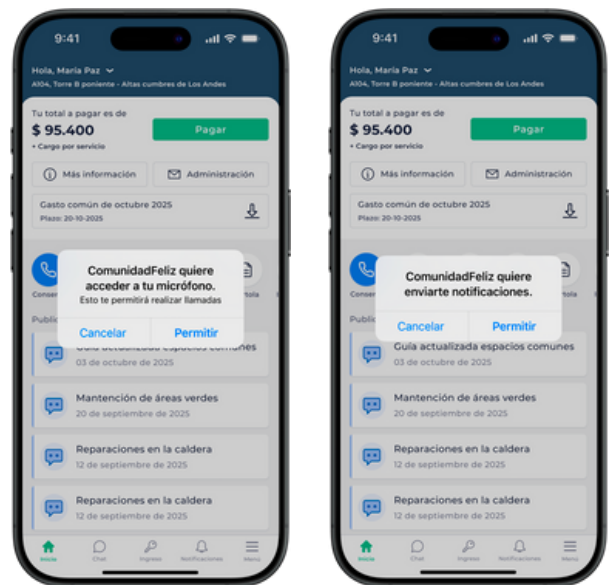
9:41

Hola, María Paz
A104, Torre B poniente - Altas cumbres de Los Andes

Tu total a pagar es de
$ 95.400
+ Cargo por servicio

Pagar

Más información

Administración

Gasto común de octubre 2025
Plazo: 20-10-2025

Conser

rtola

Public

ComunidadFeliz quiere acceder a tu micrófono.
Esto te permitirá realizar llamadas

Cancelar

Permitir

Guía actualizada espacios comunes
03 de octubre de 2025

Mantención de áreas verdes
20 de septiembre de 2025

Reparaciones en la caldera
12 de septiembre de 2025

Reparaciones en la caldera
12 de septiembre de 2025

Inicio

Chat

Ingresos

Notificaciones

Menú

9:41

Hola, María Paz
A104, Torre B poniente - Altas cumbres de Los Andes

Tu total a pagar es de
$ 95.400
+ Cargo por servicio

Pagar

Más información

Administración

Gasto común de octubre 2025
Plazo: 20-10-2025

Conser

rtola

Public

ComunidadFeliz quiere enviarte notificaciones.

Cancelar

Permitir

Guía actualizada espacios comunes
03 de octubre de 2025

Mantención de áreas verdes
20 de septiembre de 2025

Reparaciones en la caldera
12 de septiembre de 2025

Reparaciones en la caldera
12 de septiembre de 2025

Inicio

Chat

Ingresos

Notificaciones

Menú